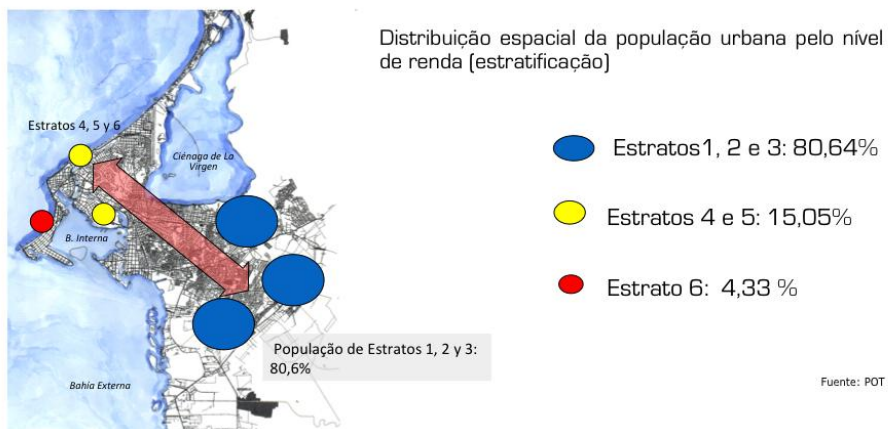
Distribuição espacial da população urbana pelo nível de renda (estratificação)

Estratos 4, 5 y 6

Ciénaga de La Virgen

B. Interna

Bahía Externa

Estratos1, 2 e 3: 80,64%

Estratos 4 e 5: 15,05%

Estrato 6: 4,33 %

População de Estratos 1, 2 y 3: 80,6%

Fuente: POT